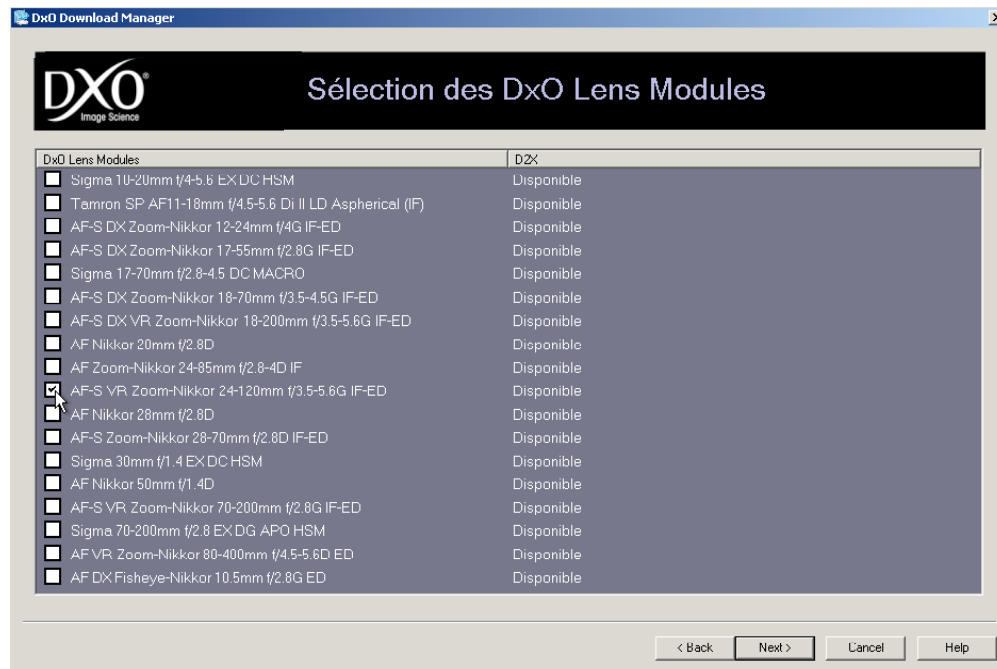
DxO Download Manager

DXO Image Science

Sélection des DxO Lens Modules

| DxO Lens Modules | D2X |
|---|---|
| Sigma 10-20mm f/4-5.6 EX DC HSM | Disponible |
| Tamron SP AF11-18mm f/4.5-5.6 Di II LD Aspherical (IF) | Disponible |
| AF-S DX Zoom-Nikkor 12-24mm f/4G IF-ED | Disponible |
| AF-S DX Zoom-Nikkor 17-55mm f/2.8G IF-ED | Disponible |
| Sigma 17-70mm f/2.8-4.5 DC MACRO | Disponible |
| AF-S DX Zoom-Nikkor 18-70mm f/3.5-4.5G IF-ED | Disponible |
| AF-S DX VR Zoom-Nikkor 18-200mm f/3.5-5.6G IF-ED | Disponible |
| AF Nikkor 20mm f/2.8D | Disponible |
| AF Zoom-Nikkor 24-85mm f/2.8-4D IF | Disponible |
| AF-S VR Zoom-Nikkor 24-120mm f/3.5-5.6G IF-ED | Disponible |
| AF Nikkor 28mm f/2.8D | Disponible |
| AF-S Zoom-Nikkor 28-70mm f/2.8D IF-ED | Disponible |
| Sigma 30mm f/1.4 EX DC HSM | Disponible |
| AF Nikkor 50mm f/1.4D | Disponible |
| AF-S VR Zoom-Nikkor 70-200mm f/2.8G IF-ED | Disponible |
| Sigma 70-200mm f/2.8 EX DG APO HSM | Disponible |
| AF VR Zoom-Nikkor 80-400mm f/4.5-5.6D ED | Disponible |
| AF DX Fisheye-Nikkor 10.5mm f/2.8G ED | Disponible |

< Back Next > Cancel Help